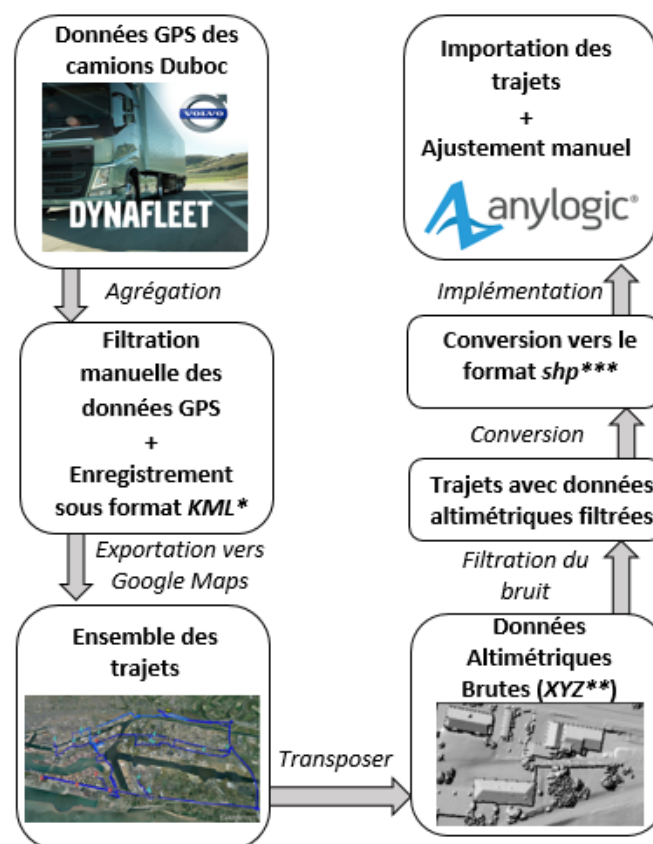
Données GPS des camions Duboc

VOLVO

DYNAFLEET

Agrégation

Filtration manuelle des données GPS
+
Enregistrement sous format *KML**

Exportation vers Google Maps

Ensemble des trajets

Transposer

Données Altimétriques Brutes (*XYZ***)

Filtration du bruit

Trajets avec données altimétriques filtrées

Conversion

Conversion vers le format *shp****

Implémentation

Importation des trajets
+
Ajustement manuel

anylogic®